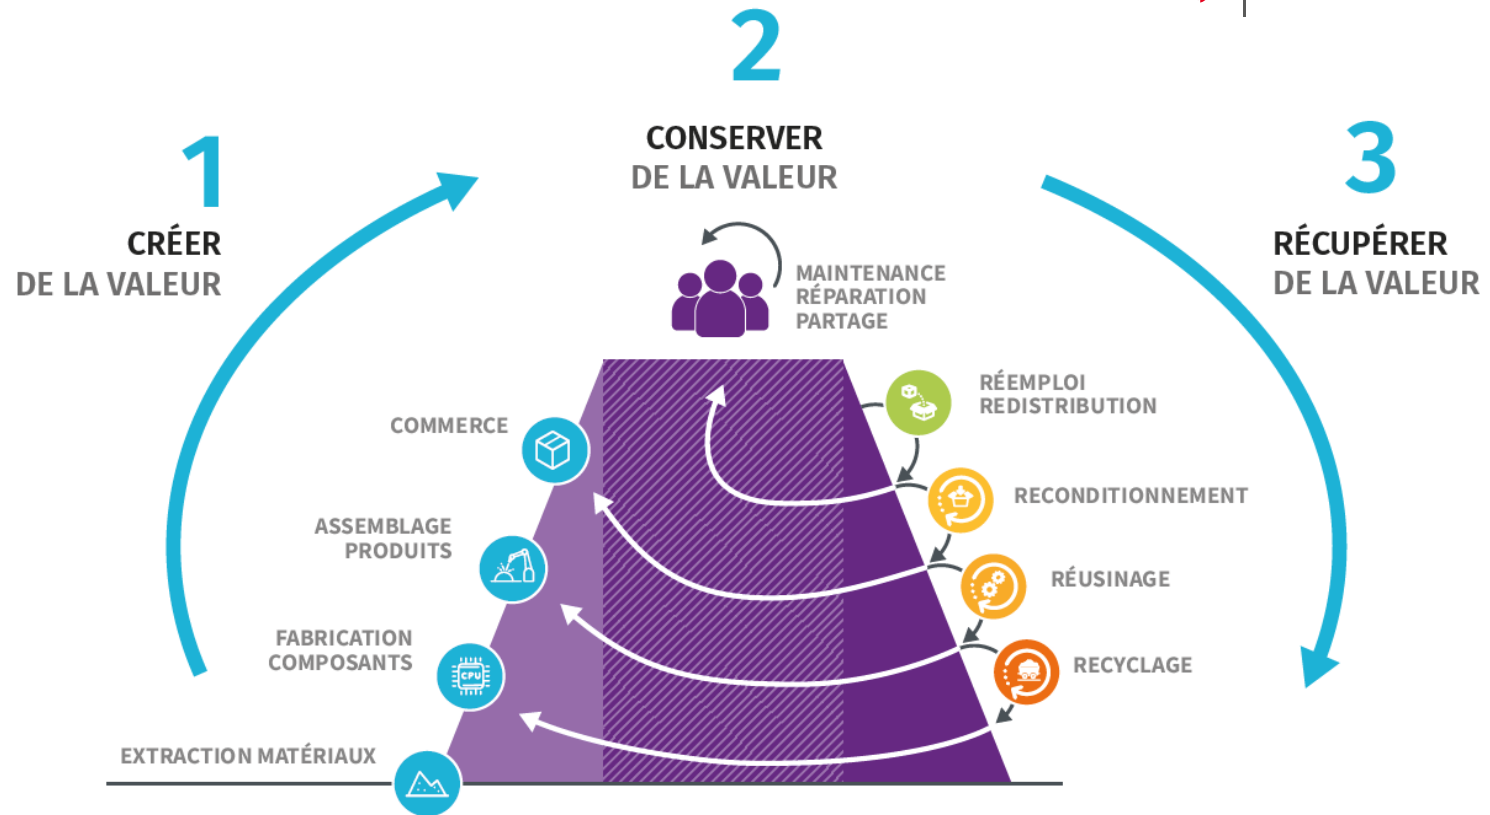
1
CRÉER
DE LA VALEUR

2
CONSERVER
DE LA VALEUR

3
RÉCUPÉRER
DE LA VALEUR

MAINTENANCE
RÉPARATION
PARTAGE

COMMERCE

ASSEMBLAGE
PRODUITS

FABRICATION
COMPOSANTS

EXTRACTION MATÉRIAUX

RÉEMPLOI
REDISTRIBUTION

RECONDITIONNEMENT

RÉUSINAGE

RECYCLAGE

CPU